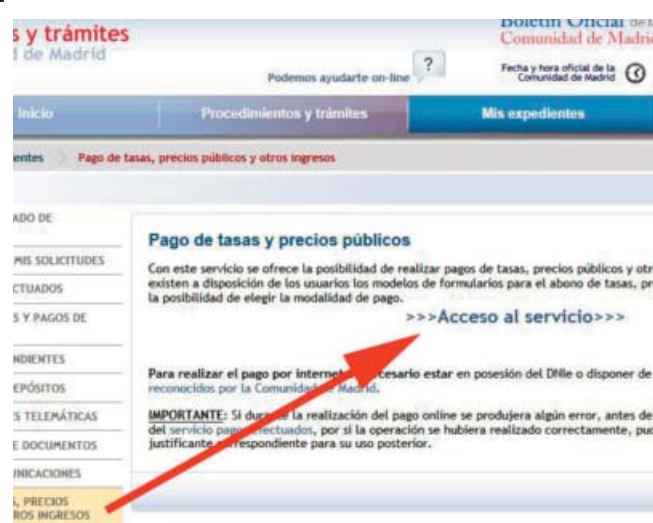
s y trámites
d de Madrid

Podemos ayudarte on-line

Boletín Oficial de la Comunidad de Madrid

Fecha y hora oficial de la Comunidad de Madrid

Inicio | Procedimientos y trámites | Mis expedientes

entes > Pago de tasas, precios públicos y otros ingresos

ADO DE
MIS SOLICITUDES
CTUADOS
S Y PAGOS DE
NDIENTES
EPÓSITOS
S TELEMÁTICAS
E DOCUMENTOS
UNICACIONES
, PRECIOS
ROS INGRESOS

Pago de tasas y precios públicos

Con este servicio se ofrece la posibilidad de realizar pagos de tasas, precios públicos y otr existen a disposición de los usuarios los modelos de formularios para el abono de tasas, pr la posibilidad de elegir la modalidad de pago.

>>>Acceso al servicio>>>

Para realizar el pago por internet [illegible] cesario estar en posesión del DNIe o disponer de reconocidos por la Comunidad de Madrid.

IMPORTANTE: Si dura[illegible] la realización del pago online se produjera algún error, antes de del servicio pago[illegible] ectuados, por si la operación se hubiera realizado correctamente, pu justificante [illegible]rrespondiente para su uso posterior.